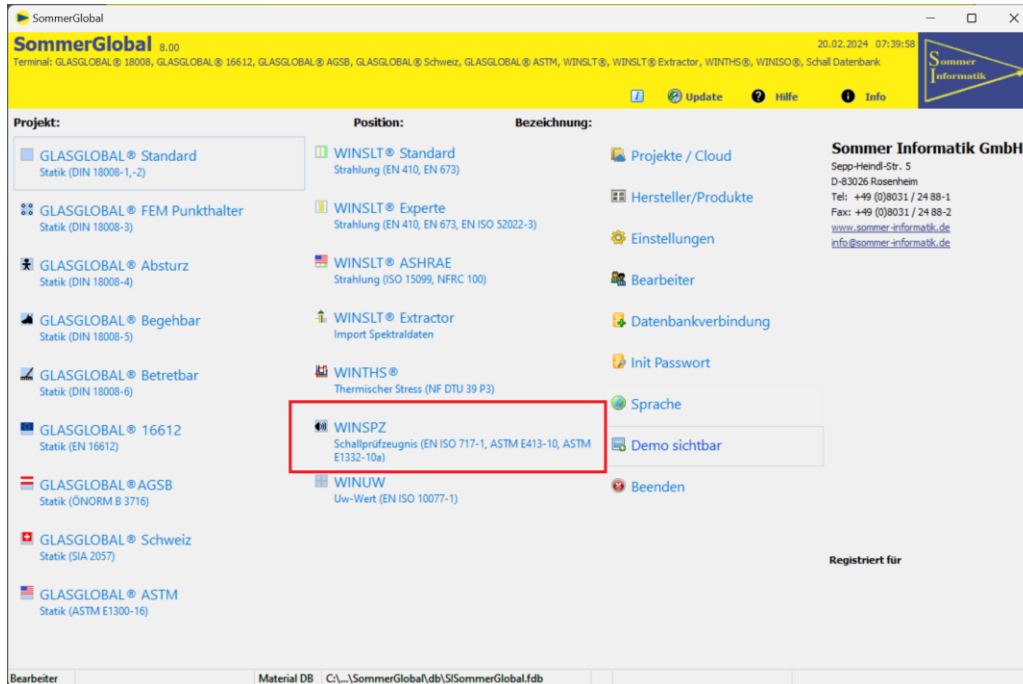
SommerGlobal

SommerGlobal 8.00
Terminal: GLASGLOBAL® 18008, GLASGLOBAL® 16612, GLASGLOBAL® AGSB, GLASGLOBAL® Schweiz, GLASGLOBAL® ASTM, WINSLT®, WINSLT® Extractor, WINTHS®, WINISO®, Schall Datenbank

20.02.2024 07:39:58

Sommer Informatik

Update Hilfe Info

Projekt: Position: Bezeichnung:

GLASGLOBAL® Standard
Statik (DIN 18008-1,-2)

GLASGLOBAL® FEM Punkthalter
Statik (DIN 18008-3)

GLASGLOBAL® Absturz
Statik (DIN 18008-4)

GLASGLOBAL® Begehbar
Statik (DIN 18008-5)

GLASGLOBAL® Betretbar
Statik (DIN 18008-6)

GLASGLOBAL® 16612
Statik (EN 16612)

GLASGLOBAL® AGSB
Statik (ÖNORM B 3716)

GLASGLOBAL® Schweiz
Statik (SIA 2057)

GLASGLOBAL® ASTM
Statik (ASTM E1300-16)

WINSLT® Standard
Strahlung (EN 410, EN 673)

WINSLT® Experte
Strahlung (EN 410, EN 673, EN ISO 52022-3)

WINSLT® ASHRAE
Strahlung (ISO 15099, NFRC 100)

WINSLT® Extractor
Import Spektraldaten

WINTHS®
Thermischer Stress (NF DTU 39 P3)

WINSPZ
Schallprüfzeugnis (EN ISO 717-1, ASTM E413-10, ASTM E1332-10a)

WINUW
Uw-Wert (EN ISO 10077-1)

Projekte / Cloud
Hersteller/Produkte
Einstellungen
Bearbeiter
Datenbankverbindung
Init Passwort
Sprache
Demo sichtbar
Beenden

Sommer Informatik GmbH
Sepp-Heindl-Str. 5
D-83026 Rosenheim
Tel: +49 (0)8031 / 24 88-1
Fax: +49 (0)8031 / 24 88-2
www.sommer-informatik.de
info@sommer-informatik.de

Registriert für

Bearbeiter Material DB C:\...\SommerGlobal\db\SlSommerGlobal.fdb